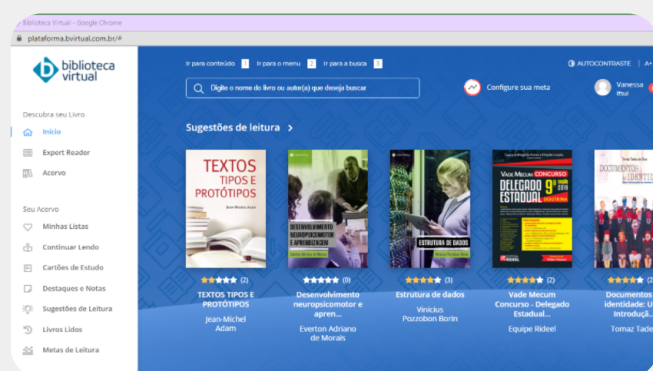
Biblioteca Virtual - Google Chrome
plataforma.bvirtual.com.br/#

biblioteca virtual

Ir para conteúdo 1 Ir para o menu 2 Ir para a busca 3

AUTOCONTRASTE A+

Digite o nome do livro ou autor(a) que deseja buscar

Configure sua meta

Vanessa Itsui

Descubra seu Livro
Início
Expert Reader
Acervo

Seu Acervo
Minhas Listas
Continuar Lendo
Cartões de Estudo
Destaques e Notas
Sugestões de Leitura
Livros Lidos
Metas de Leitura

Sugestões de leitura >

TEXTOS TIPOS E PROTÓTIPOS
(2)
TEXTOS TIPOS E PROTÓTIPOS
Jean-Michel Adam

DESENVOLVIMENTO NEUROPSICOMOTOR E APRENDIZAGEM
(0)
Desenvolvimento neuropsicomotor e apren...
Everton Adriano de Morais

ESTRUTURA DE DADOS
(3)
Estrutura de dados
Vinicius Pozzobon Borin

VADE MECUM CONCURSO DELEGADO ESTADUAL 9ª 2019
(2)
Vade Mecum Concurso - Delegado Estadual...
Equipe Rideel

DOCUMENTOS IDENTIDADE
(2)
Documentos identidade: U... Introduçã...
Tomaz Tade